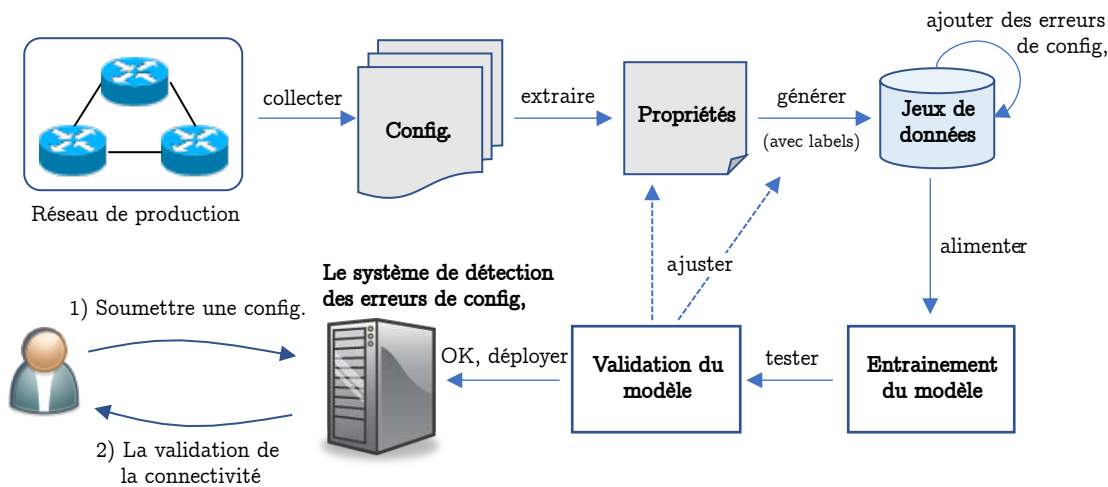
Réseau de production

collecter

Config.

extraire

Propriétés

générer

(avec labels)

Jeux de données

ajouter des erreurs de config,

alimenter

Entrainement du modèle

tester

Validation du modèle

ajuster

OK, déployer

Le système de détection des erreurs de config,

1) Soumettre une config.

2) La validation de la connectivité